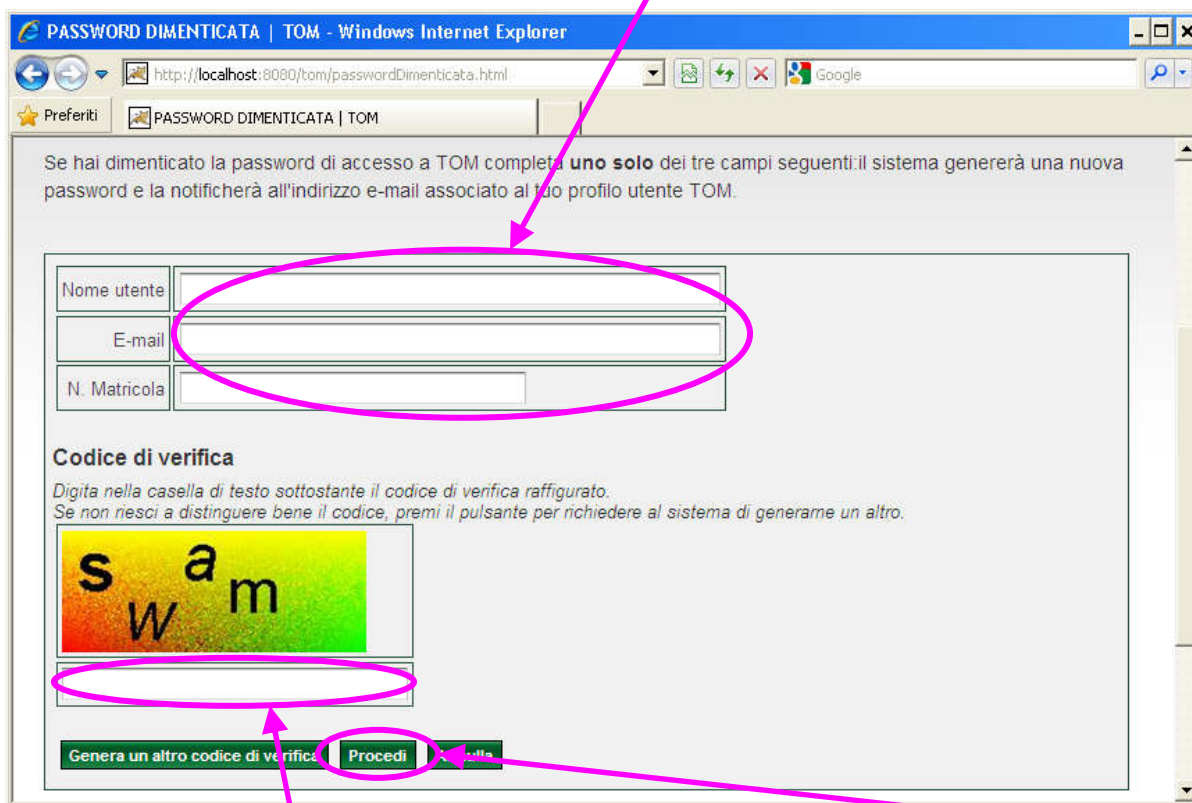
PASSWORD DIMENTICATA | TOM - Windows Internet Explorer

http://localhost:8080/tom/passwordDimenticata.html

Google

Preferiti

PASSWORD DIMENTICATA | TOM

Se hai dimenticato la password di accesso a TOM completa **uno solo** dei tre campi seguenti:il sistema genererà una nuova password e la notificherà all'indirizzo e-mail associato al tuo profilo utente TOM.

| Nome utente | |
|---|---|
| E-mail | |
| N. Matricola | |

Codice di verifica

Digita nella casella di testo sottostante il codice di verifica raffigurato.
Se non riesci a distinguere bene il codice, premi il pulsante per richiedere al sistema di generarne un altro.

swam

Genera un altro codice di verifica Procedi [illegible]lla